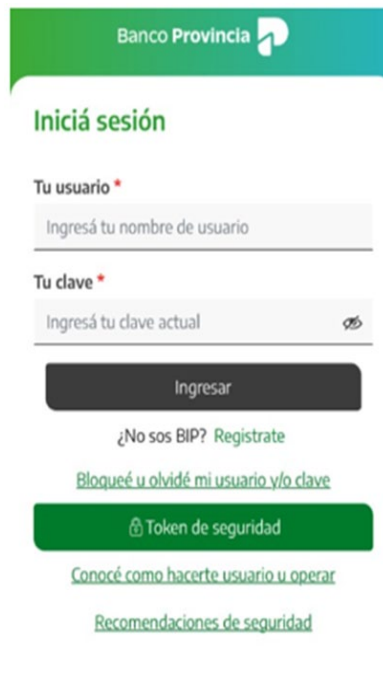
Banco Provincia

Iniciá sesión

Tu usuario *

Ingresá tu nombre de usuario

Tu clave *

Ingresá tu clave actual

Ingresar

¿No sos BIP? Registrate

Bloqueé u olvidé mi usuario y/o clave

Token de seguridad

Conocé como hacerte usuario u operar

Recomendaciones de seguridad